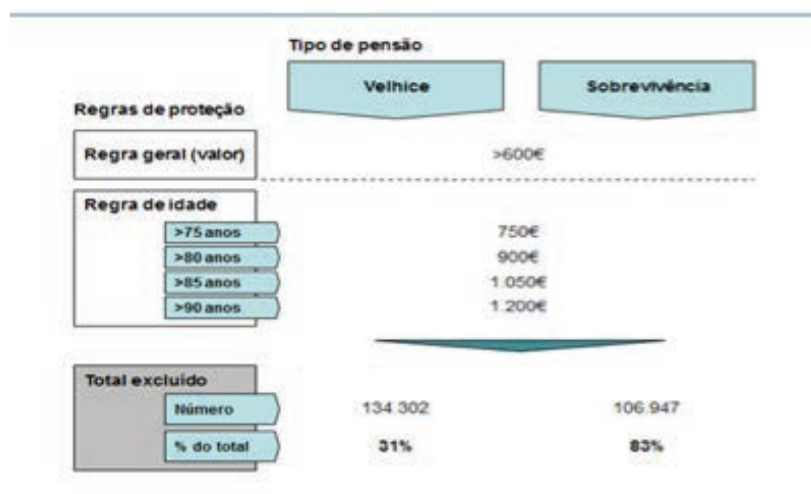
Tipo de pensão

Velhice

Sobrevivência

Regras de proteção

Regra geral (valor)

>600€

Regra de idade

>75 anos

750€

>80 anos

900€

>85 anos

1.050€

>90 anos

1.200€

Total excluído

Número

134.302

106.947

% do total

31%

83%